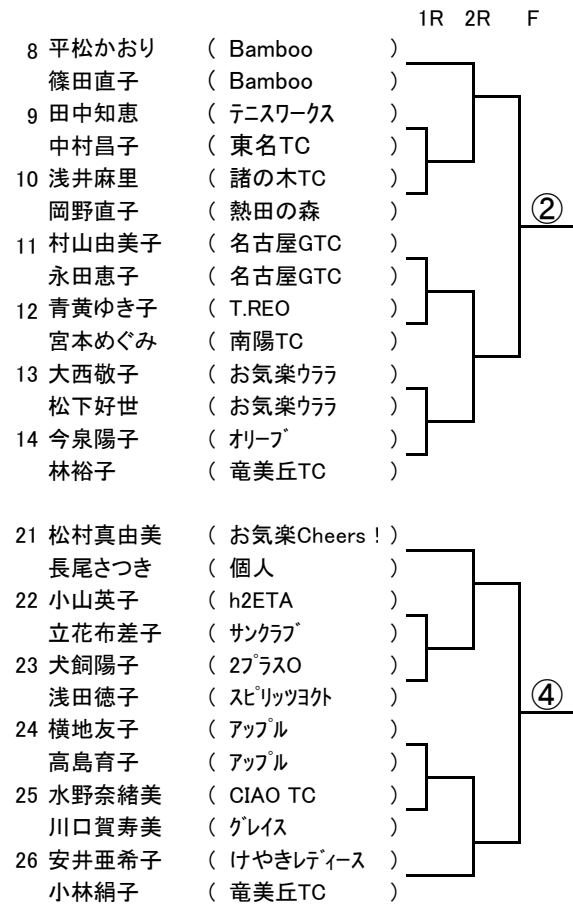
1R 2R F

8 平松かおり ( Bamboo )
篠田直子 ( Bamboo )
9 田中知恵 ( テニスワークス )
中村昌子 ( 東名TC )
10 浅井麻里 ( 諸の木TC )
岡野直子 ( 熱田の森 )
11 村山由美子 ( 名古屋GTC )
永田恵子 ( 名古屋GTC )
12 青黄ゆき子 ( T.REO )
宮本めぐみ ( 南陽TC )
13 大西敬子 ( お気楽ウララ )
松下好世 ( お気楽ウララ )
14 今泉陽子 ( オリーブ )
林裕子 ( 竜美丘TC )

②

21 松村真由美 ( お気楽Cheers！)
長尾さつき ( 個人 )
22 小山英子 ( h2ETA )
立花布差子 ( サンクラブ )
23 犬飼陽子 ( 2プラスO )
浅田徳子 ( スピリッツヨクト )
24 横地友子 ( アップル )
高島育子 ( アップル )
25 水野奈緒美 ( CIAO TC )
川口賀寿美 ( グレイス )
26 安井亜希子 ( けやきレディース )
小林絹子 ( 竜美丘TC )

④